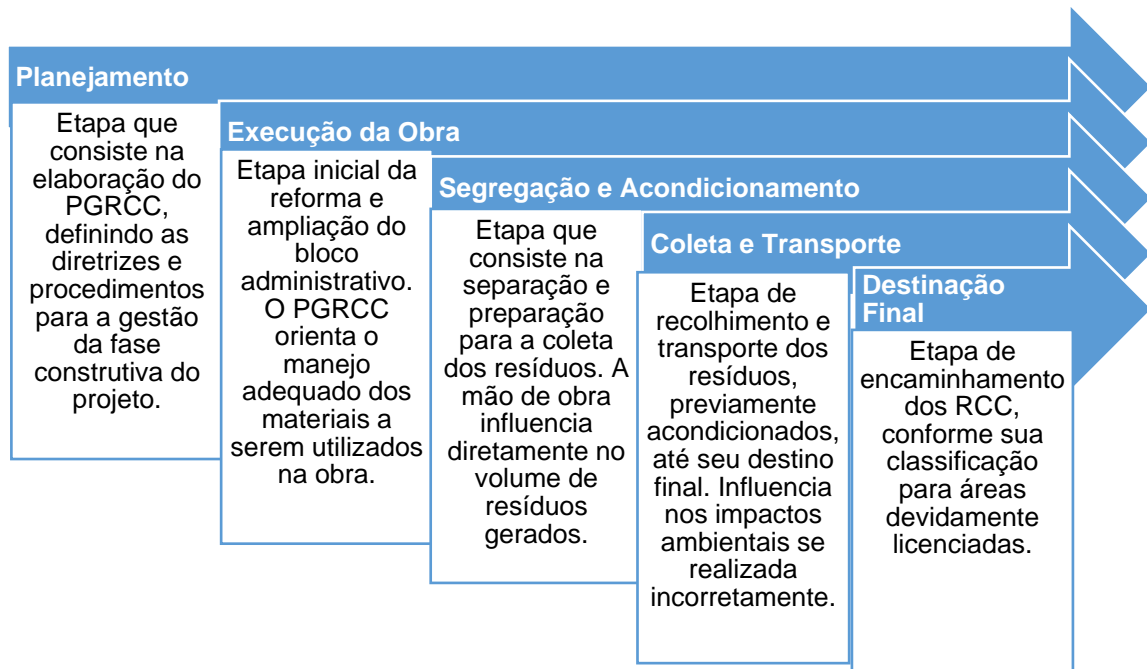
Planejamento

Etapa que consiste na elaboração do PGRCC, definindo as diretrizes e procedimentos para a gestão da fase construtiva do projeto.

Execução da Obra

Etapa inicial da reforma e ampliação do bloco administrativo. O PGRCC orienta o manejo adequado dos materiais a serem utilizados na obra.

Segregação e Acondicionamento

Etapa que consiste na separação e preparação para a coleta dos resíduos. A mão de obra influencia diretamente no volume de resíduos gerados.

Coleta e Transporte

Etapa de recolhimento e transporte dos resíduos, previamente acondicionados, até seu destino final. Influencia nos impactos ambientais se realizada incorretamente.

Destinação Final

Etapa de encaminhamento dos RCC, conforme sua classificação para áreas devidamente licenciadas.